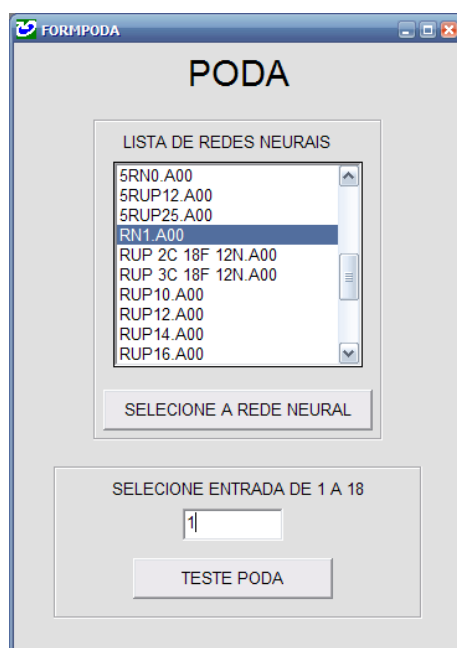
FORMPODA

PODA

LISTA DE REDES NEURAIS

5RN0.A00
5RUP12.A00
5RUP25.A00
RN1.A00
RUP 2C 18F 12N.A00
RUP 3C 18F 12N.A00
RUP10.A00
RUP12.A00
RUP14.A00
RUP16.A00

SELECIONE A REDE NEURAL

SELECIONE ENTRADA DE 1 A 18

1

TESTE PODA